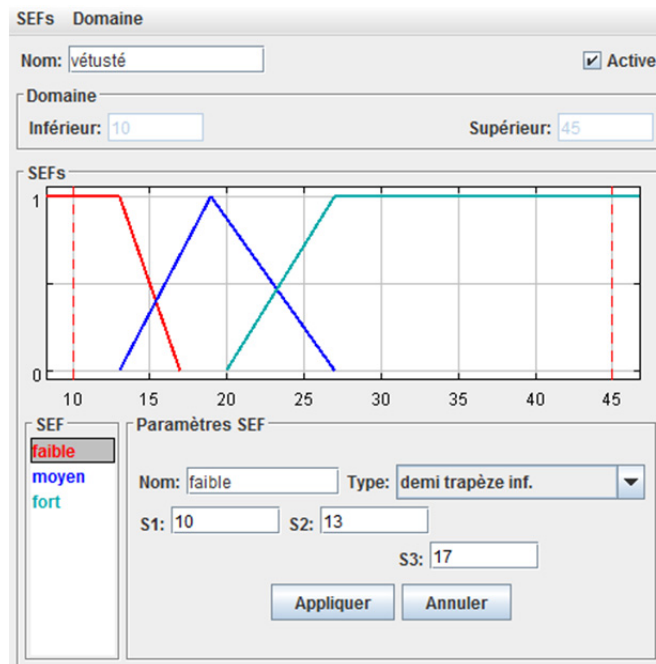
SEFs Domaine

Nom: vétusté

Active

Domaine

Inférieur: 10

Supérieur: 45

SEFs

1

0

10 15 20 25 30 35 40 45

SEF

faible

moyen

fort

Paramètres SEF

Nom: faible

Type: demi trapèze inf.

S1: 10

S2: 13

S3: 17

Appliquer

Annuler